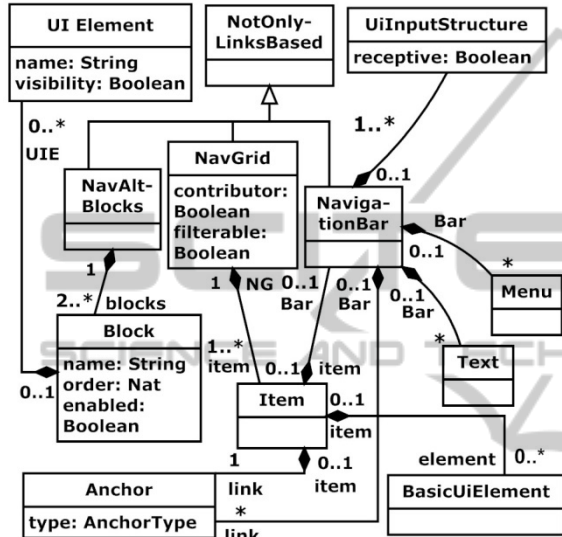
UI Element
name: String
visibility: Boolean

NotOnly-LinksBased

UiInputStructure
receptive: Boolean

0..*
UIE

1..*

0..1

NavAlt-Blocks

NavGrid
contributor: Boolean
filterable: Boolean

Naviga-tionBar

Bar
0..1

*
Menu

1
2..*
blocks

1
NG
0..1
Bar
0..1
Bar
0..1
Bar

Block
name: String
order: Nat
enabled: Boolean

0..1

1..*
item

*
Text

0..1
item

Item

0..1
item

element
0..*

1

0..1
item

Anchor
type: AnchorType

link
*
link

BasicUiElement